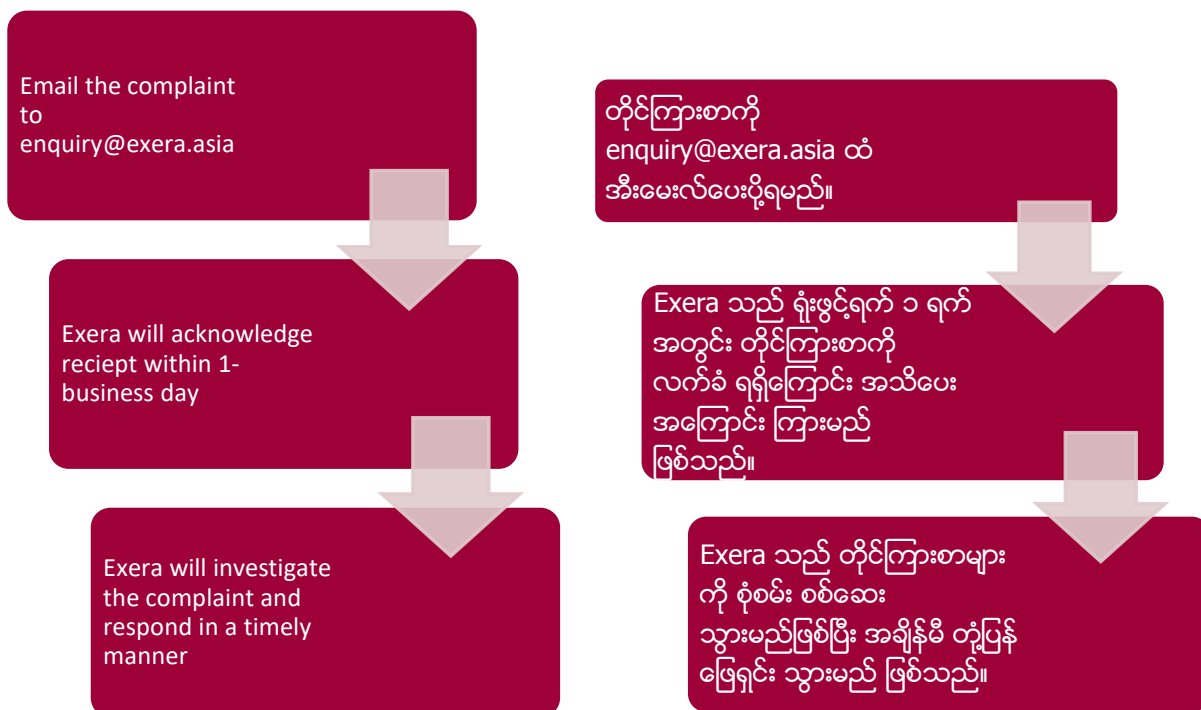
Email the complaint to enquiry@exera.asia

Exera will acknowledge reciept within 1-business day

Exera will investigate the complaint and respond in a timely manner

တိုင်ကြားစာကို enquiry@exera.asia ထံ အီးမေးလ်ပေးပို့ရမည်။

Exera သည် ရုံးဖွင့်ရက် ၁ ရက် အတွင်း တိုင်ကြားစာကို လက်ခံ ရရှိကြောင်း အသိပေး အကြောင်း ကြားမည် ဖြစ်သည်။

Exera သည် တိုင်ကြားစာများ ကို စုံစမ်း စစ်ဆေး သွားမည်ဖြစ်ပြီး အချိန်မီ တုံ့ပြန် ဖြေရှင်း သွားမည် ဖြစ်သည်။